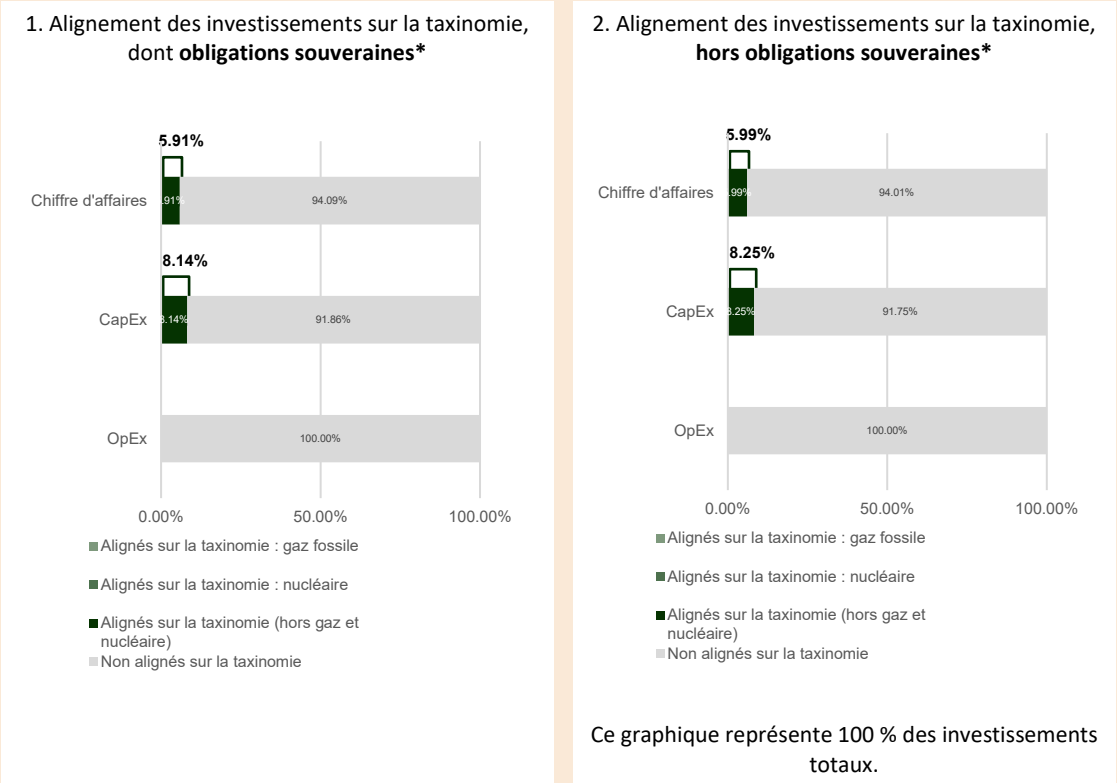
1. Alignement des investissements sur la taxinomie, dont **obligations souveraines***

5.91%

Chiffre d'affaires

5.91%

94.09%

8.14%

CapEx

8.14%

91.86%

OpEx

100.00%

0.00%

50.00%

100.00%

Alignés sur la taxinomie : gaz fossile

Alignés sur la taxinomie : nucléaire

Alignés sur la taxinomie (hors gaz et nucléaire)

Non alignés sur la taxinomie

2. Alignement des investissements sur la taxinomie, **hors obligations souveraines***

5.99%

Chiffre d'affaires

5.99%

94.01%

8.25%

CapEx

8.25%

91.75%

OpEx

100.00%

0.00%

50.00%

100.00%

Alignés sur la taxinomie : gaz fossile

Alignés sur la taxinomie : nucléaire

Alignés sur la taxinomie (hors gaz et nucléaire)

Non alignés sur la taxinomie

Ce graphique représente 100 % des investissements totaux.